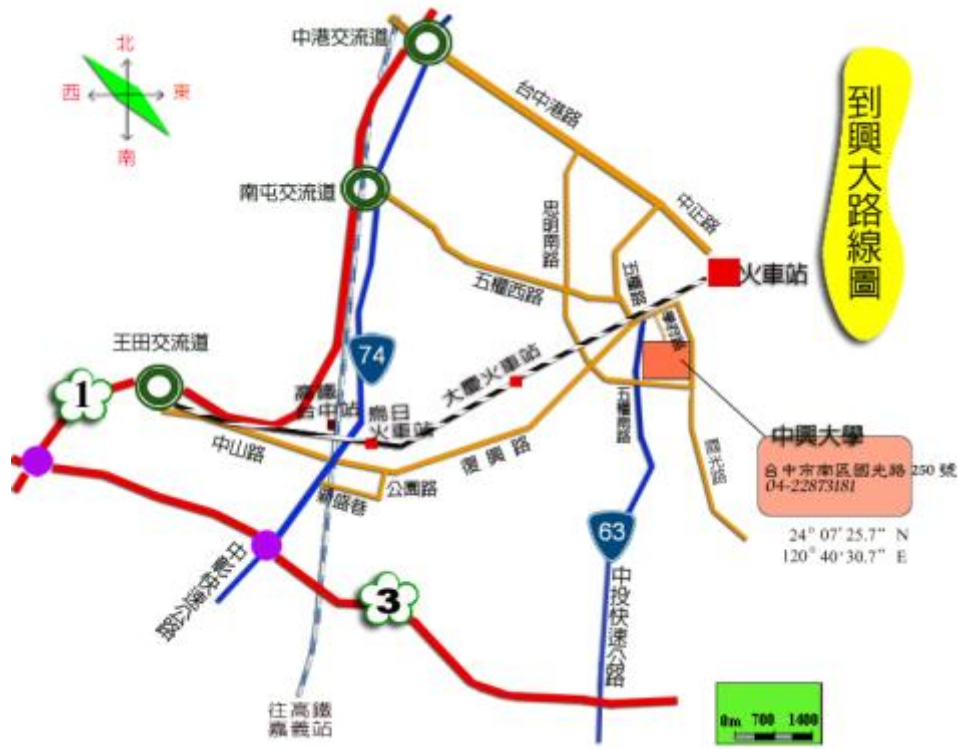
北
西
東
南

中港交流道
台中港路
南屯交流道
忠明南路
中正路
五權西路
五權路
火車站
到興大路線圖
王田交流道
74
1
高鐵台中站
烏日火車站
大慶火車站
復興路
國光路
中山路
公園路
環路巷
五權南路
中興大學
台中市南區國光路 250 號
04-22873181
興大路
24° 07' 25.7" N
120° 40' 30.7" E
63
中投快速公路
往高鐵嘉義站
3
0m 700 1400